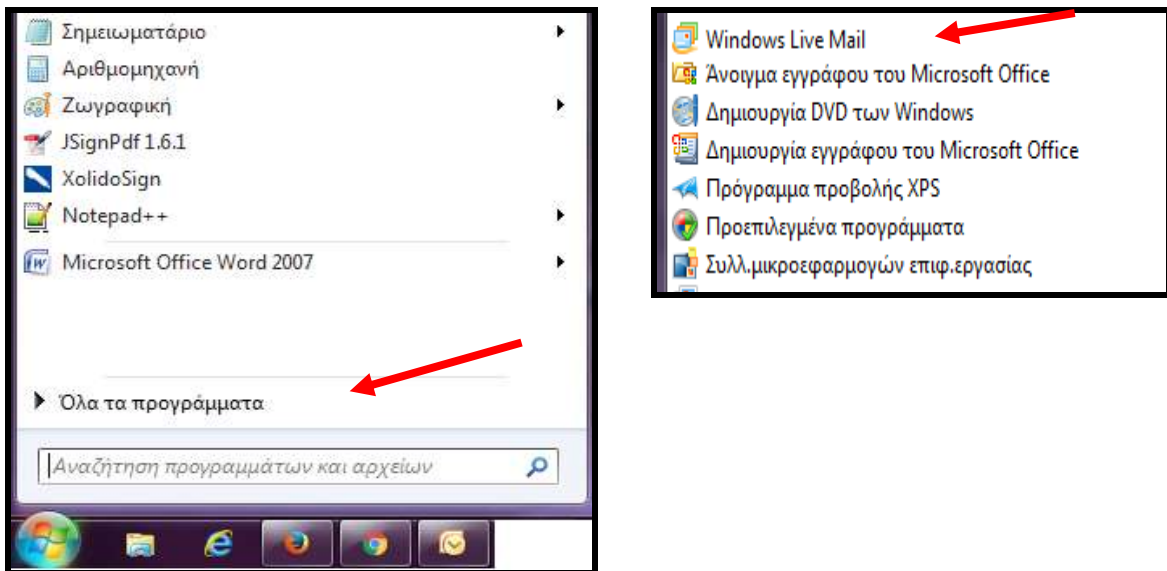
Σημειωματάριο
Αριθμομηχανή
Ζωγραφική
JSignPdf 1.6.1
XolidoSign
Notepad++
Microsoft Office Word 2007
Όλα τα προγράμματα
Αναζήτηση προγραμμάτων και αρχείων

Windows Live Mail
Άνοιγμα εγγράφου του Microsoft Office
Δημιουργία DVD των Windows
Δημιουργία εγγράφου του Microsoft Office
Πρόγραμμα προβολής XPS
Προεπιλεγμένα προγράμματα
Συλλ.μικροεφαρμογών επιφ.εργασίας